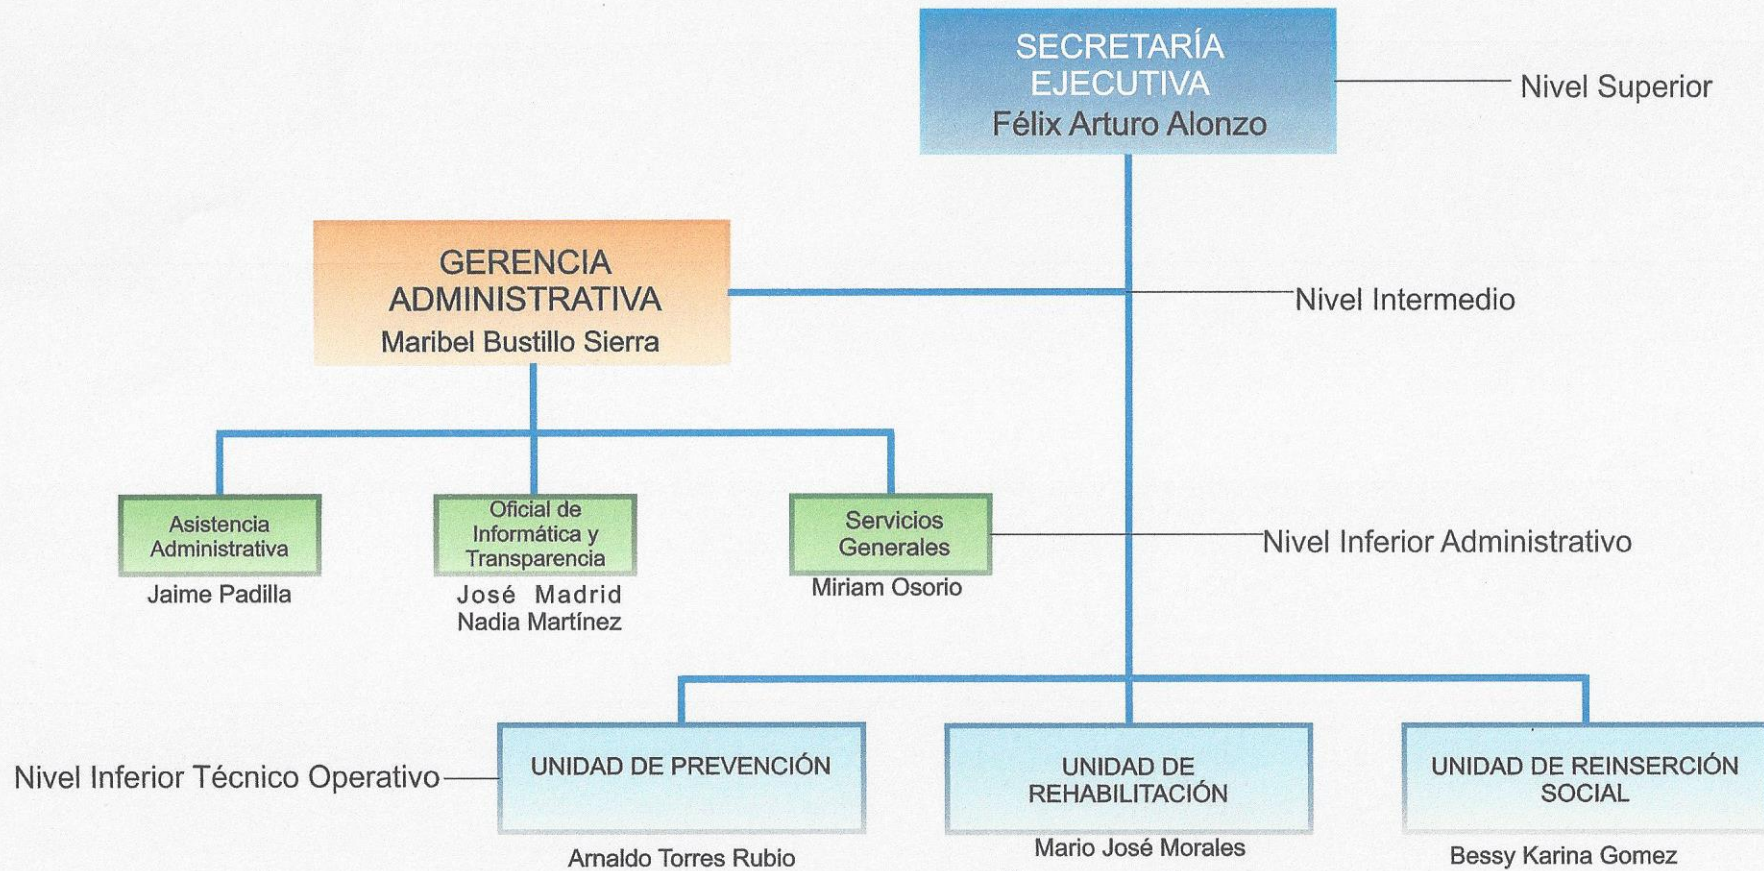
SECRETARÍA EJECUTIVA
Félix Arturo Alonzo

Nivel Superior

GERENCIA ADMINISTRATIVA
Maribel Bustillo Sierra

Nivel Intermedio

Asistencia Administrativa
Jaime Padilla

Oficial de Informática y Transparencia
José Madrid
Nadia Martínez

Servicios Generales
Miriam Osorio

Nivel Inferior Administrativo

Nivel Inferior Técnico Operativo

UNIDAD DE PREVENCIÓN
Arnaldo Torres Rubio

UNIDAD DE REHABILITACIÓN
Mario José Morales

UNIDAD DE REINSERCIÓN SOCIAL
Bessy Karina Gomez